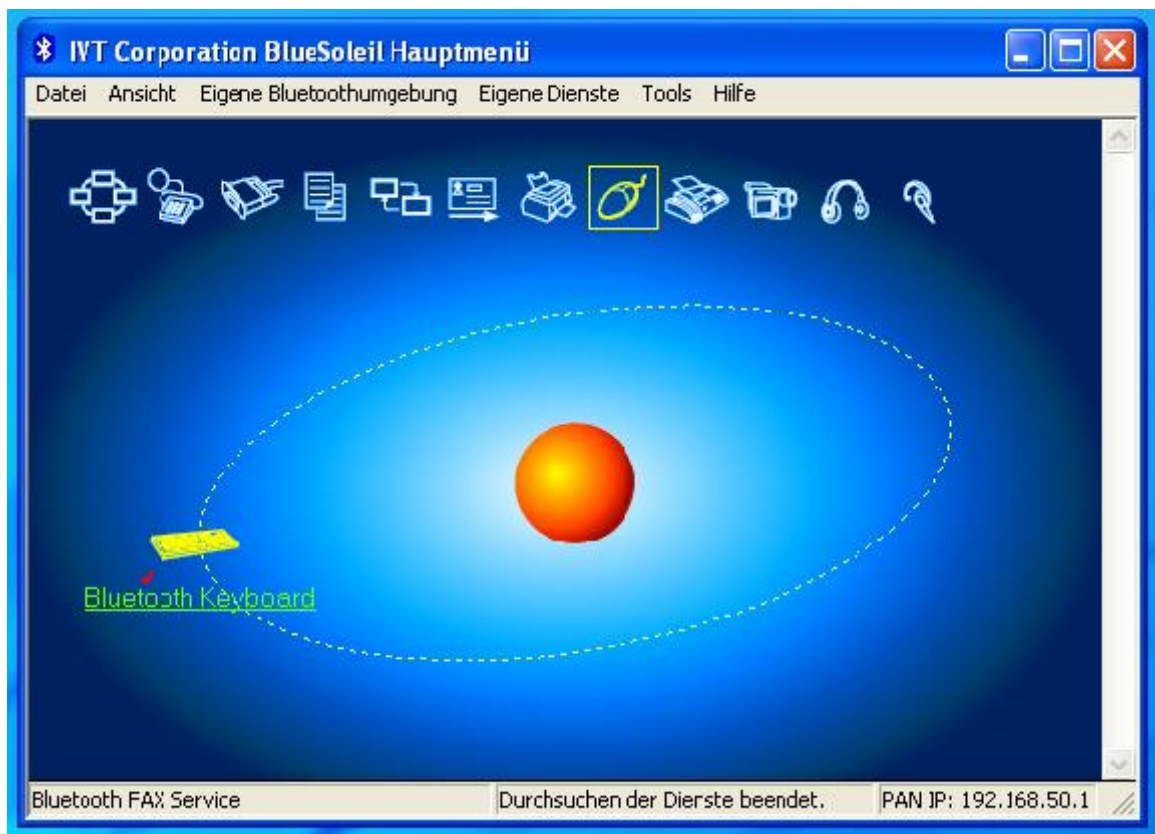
IVT Corporation BlueSoleil Hauptmenü

Datei Ansicht Eigene Bluetoothumgebung Eigene Dienste Tools Hilfe

Bluetooth Keyboard

Bluetooth FAX Service | Durchsuchen der Dierste beendet. | PAN IP: 192.168.50.1